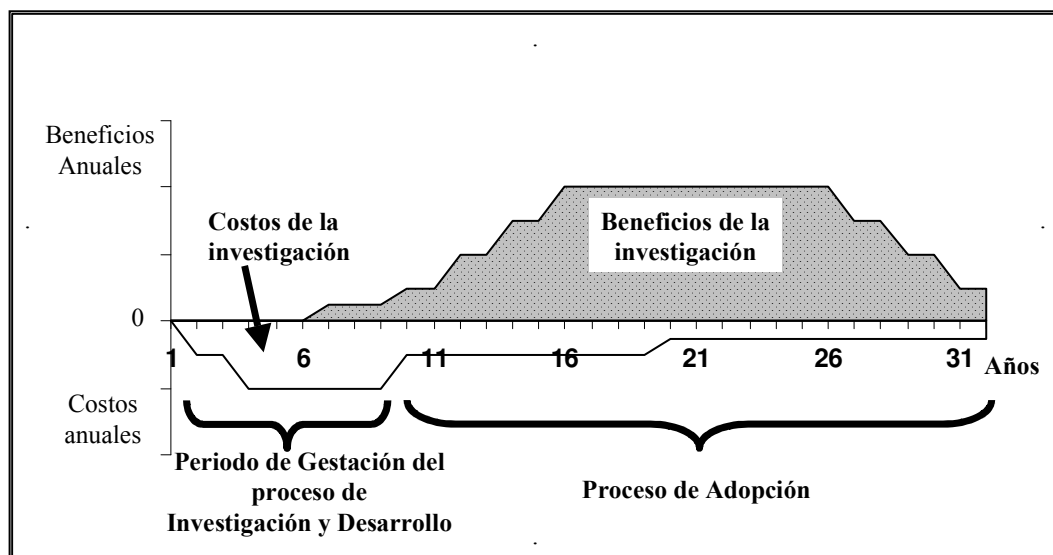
Beneficios Anuales

Costos de la investigación

Beneficios de la investigación

0

1

6

11

16

21

26

31

Años

Costos anuales

Periodo de Gestación del proceso de Investigación y Desarrollo

Proceso de Adopción